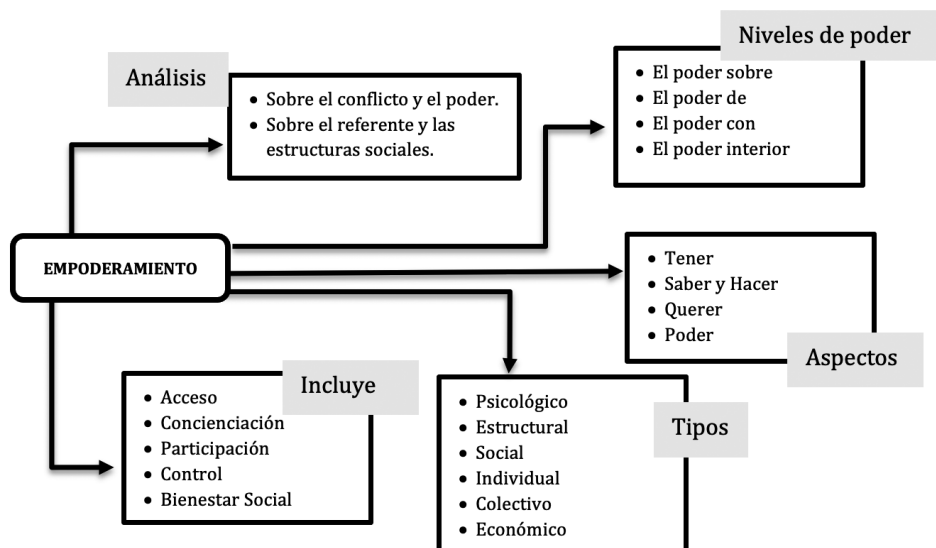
Análisis

- Sobre el conflicto y el poder.
- Sobre el referente y las estructuras sociales.

Niveles de poder

- El poder sobre
- El poder de
- El poder con
- El poder interior

EMPODERAMIENTO

- Tener
- Saber y Hacer
- Querer
- Poder

Aspectos

Incluye

- Acceso
- Concienciación
- Participación
- Control
- Bienestar Social

Tipos

- Psicológico
- Estructural
- Social
- Individual
- Colectivo
- Económico